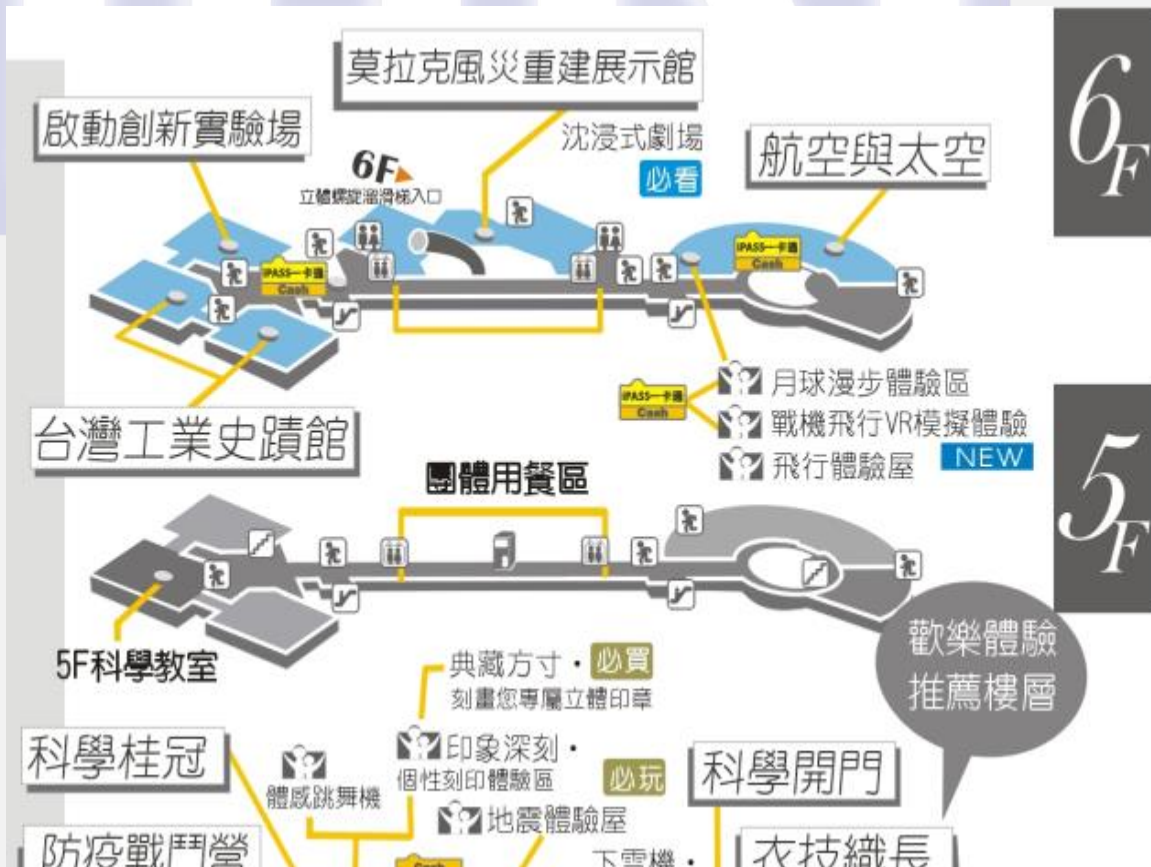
莫拉克風災重建展示館

啟動創新實驗場

6F
立體螺旋溜滑梯入口

沈浸式劇場
必看

航空與太空

$6_F$

iPASS一卡通
Cash

iPASS一卡通
Cash

iPASS一卡通
Cash

月球漫步體驗區
戰機飛行VR模擬體驗
飛行體驗屋
NEW

台灣工業史蹟館

團體用餐區

$5_F$

5F科學教室

歡樂體驗
推薦樓層

典藏方寸・必買
刻畫您專屬立體印章

科學桂冠

印象深刻・
個性刻印體驗區
必玩

體感跳舞機

科學開門

地震體驗屋

防疫戰鬥營

下雪機・

衣技織長